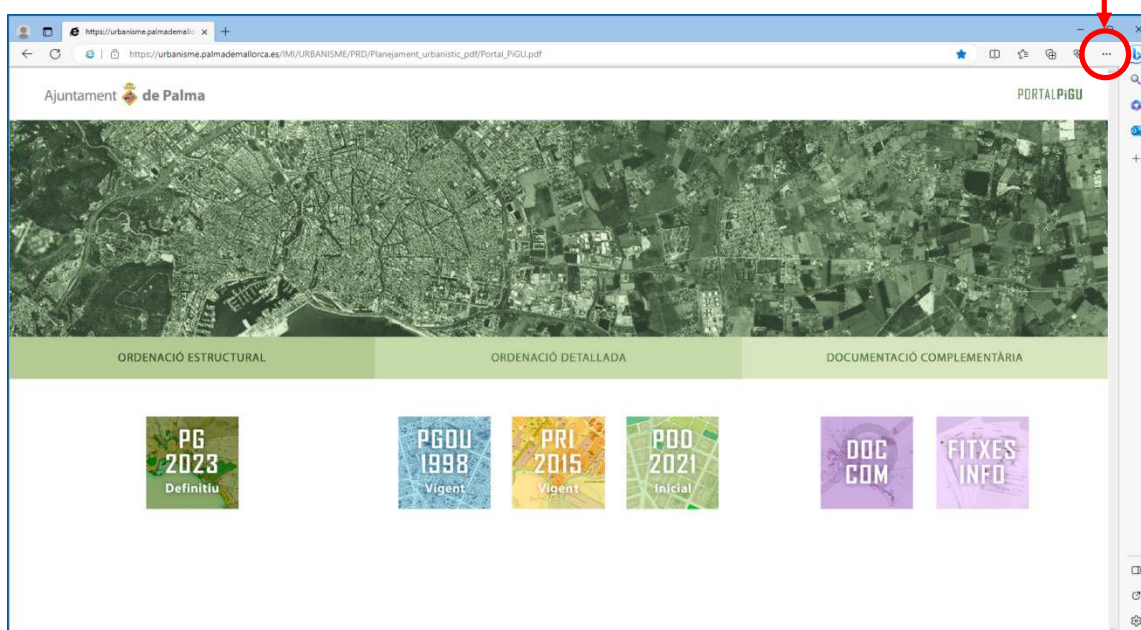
https://urbanisme.palmademallo ×
https://urbanisme.palmademallorca.es/IMI/URBANISME/PRD/Planejament_urbanistic_pdf/Portal_PiGU.pdf

Ajuntament de Palma

PORTALPiGU

ORDENACIÓ ESTRUCTURAL

ORDENACIÓ DETALLADA

DOCUMENTACIÓ COMPLEMENTÀRIA

PG 2023 Definitiu

PGOU 1998 Vigent

PRI 2015 Vigent

POD 2021 Inicial

DOC COM

FITXES INFO